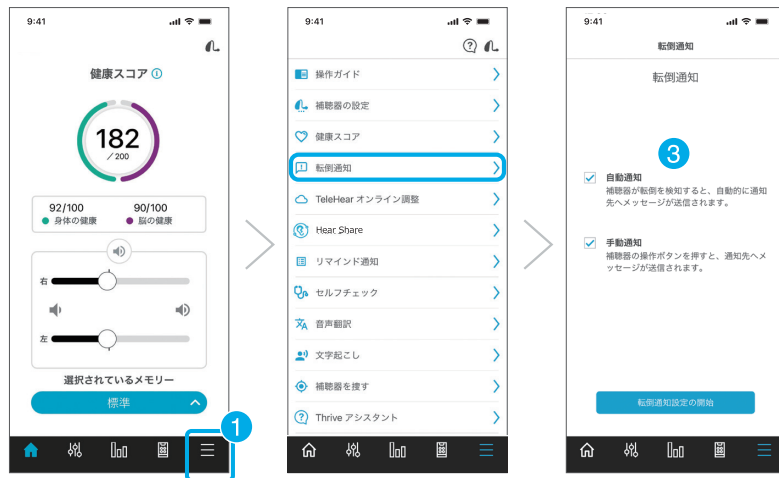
9:41

健康スコア ⓘ

182
／200

92/100
身体の健康

90/100
脳の健康

右

左

選択されているメモリー

標準

1

9:41

操作ガイド

補聴器の設定

健康スコア

転倒通知

TeleHear オンライン調整

Hear Share

リマインド通知

セルフチェック

音声翻訳

文字起こし

補聴器を探す

Thrive アシスタント

9:41

転倒通知

転倒通知

3

自動通知
補聴器が転倒を検知すると、自動的に通知先へメッセージが送信されます。

手動通知
補聴器の操作ボタンを押すと、通知先へメッセージが送信されます。

転倒通知設定の開始